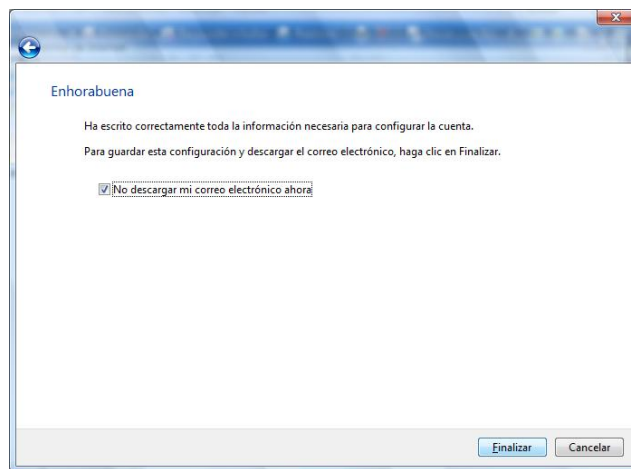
Enhorabuena

Ha escrito correctamente toda la información necesaria para configurar la cuenta.

Para guardar esta configuración y descargar el correo electrónico, haga clic en Finalizar.

No descargar mi correo electrónico ahora

Finalizar

Cancelar